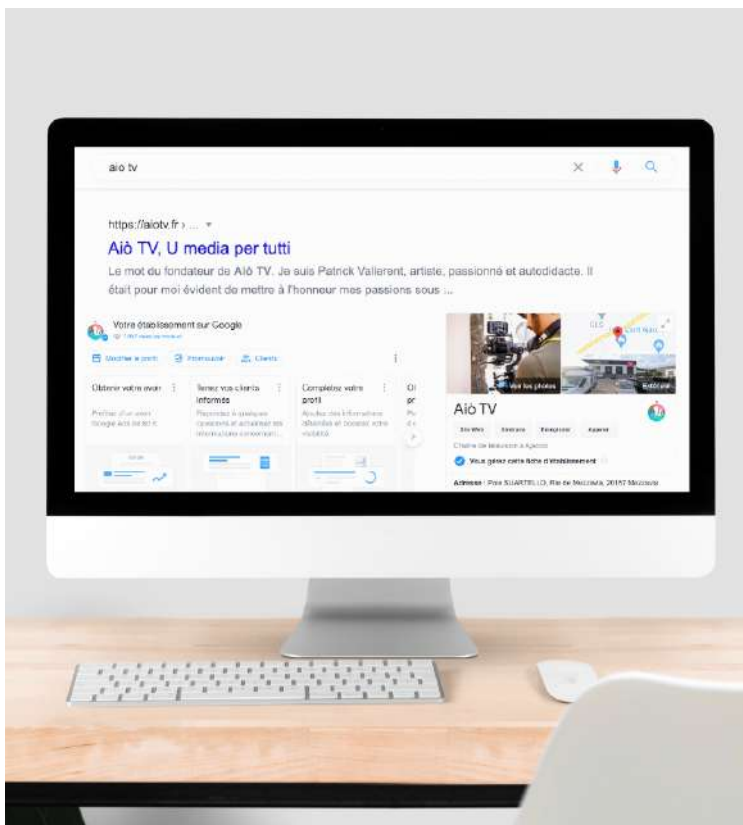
aiò tv

https://aiotv.fr › ...

Aiò TV, U media per tutti

Le mot du fondateur de Aiò TV. Je suis Patrick Vallerent, artiste, passionné et autodidacte. Il était pour moi évident de mettre à l'honneur mes passions sous ...

Votre établissement sur Google

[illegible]

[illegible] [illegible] Clients

Obtenir votre avon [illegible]

Tenez vos clients informés

Complétez votre profil

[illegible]

Aiò TV

Voir les photos

Vous gérez cette fiche d'établissement

Adresse : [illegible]